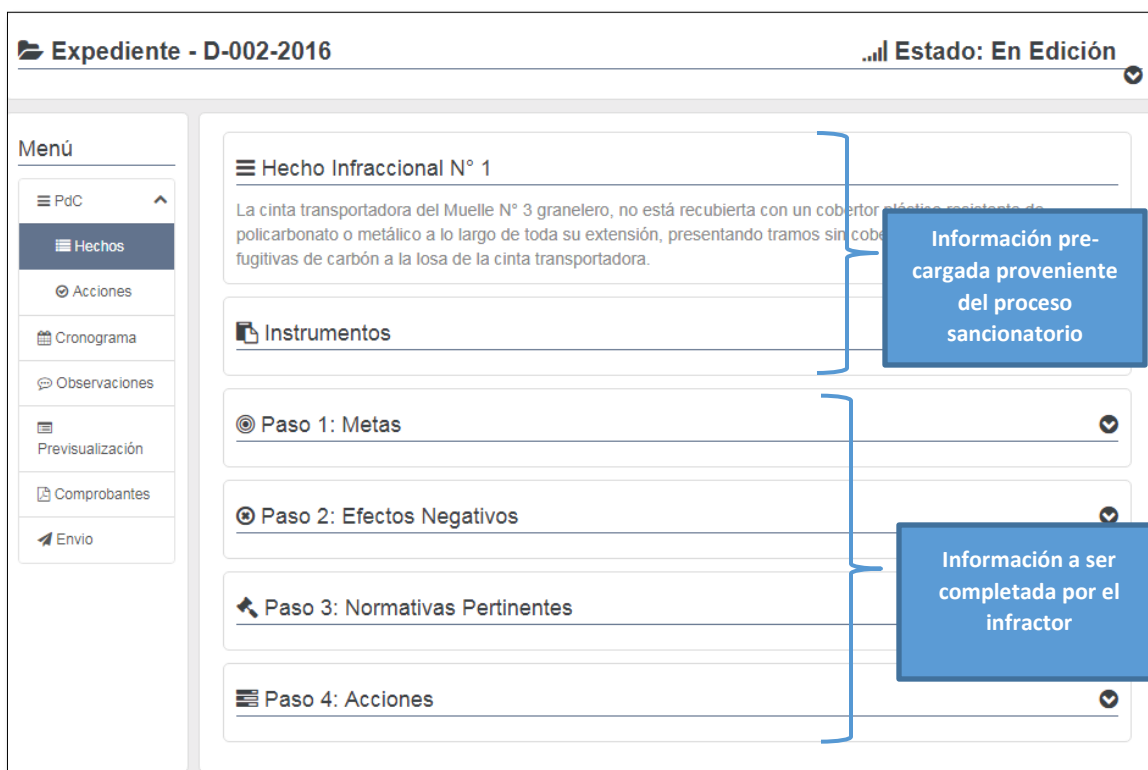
Expediente - D-002-2016

Estado: En Edición

Menú

PdC

Hechos

Acciones

Cronograma

Observaciones

Previsualización

Comprobantes

Envio

Hecho Infraccional N° 1

La cinta transportadora del Muelle N° 3 granelero, no está recubierta con un cobertor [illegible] policarbonato o metálico a lo largo de toda su extensión, presentando tramos sin cobe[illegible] fugitivas de carbón a la losa de la cinta transportadora.

Información pre-cargada proveniente del proceso sancionatorio

Instrumentos

Paso 1: Metas

Paso 2: Efectos Negativos

Información a ser completada por el infractor

Paso 3: Normativas Pertinentes

Paso 4: Acciones